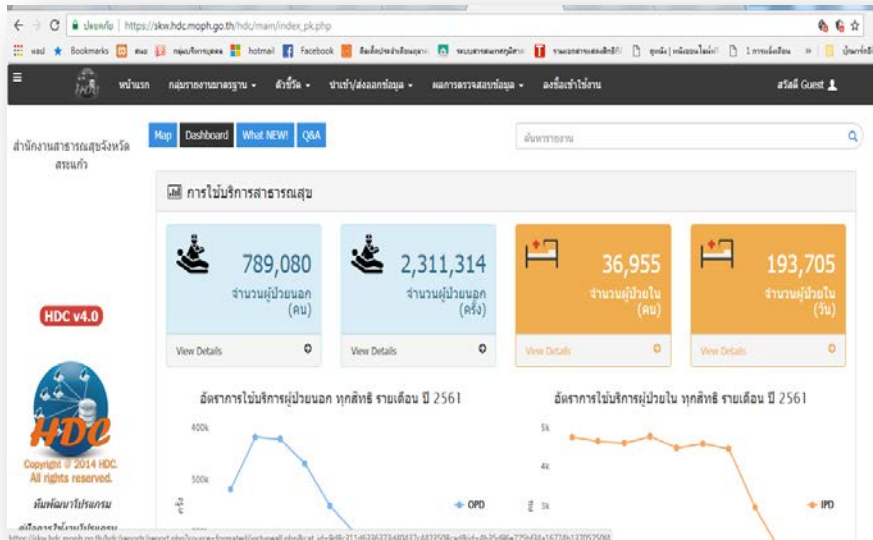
ปลอดภัย | https://skw.hdc.moph.go.th/hdc/main/index_pk.php

แอป Bookmarks hotmail Facebook 1 การแจ้งเตือน

หน้าแรก กลุ่มรายงานมาตรฐาน ▾ ตัวชี้วัด ▾ นำเข้า/ส่งออกข้อมูล ▾ ผลการตรวจสอบข้อมูล ▾ ลงชื่อเข้าใช้งาน สวัสดี Guest

สำนักงานสาธารณสุขจังหวัดสระแก้ว

Map Dashboard What NEW! Q&A

ค้นหารายงาน

การใช้บริการสาธารณสุข

789,080
จำนวนผู้ป่วยนอก (คน)
View Details

2,311,314
จำนวนผู้ป่วยนอก (ครั้ง)
View Details

36,955
จำนวนผู้ป่วยใน (คน)
View Details

193,705
จำนวนผู้ป่วยใน (วัน)
View Details

HDC v4.0

HDC

Copyright © 2014 HDC. All rights reserved.

ทีมพัฒนาโปรแกรม

คู่มือการใช้งานโปรแกรม

อัตราการใช้บริการผู้ป่วยนอก ทุกสิทธิ รายเดือน ปี 2561

400k
300k
ครั้ง
OPD

อัตราการใช้บริการผู้ป่วยใน ทุกสิทธิ รายเดือน ปี 2561

5k
4k
3k
IPD

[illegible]